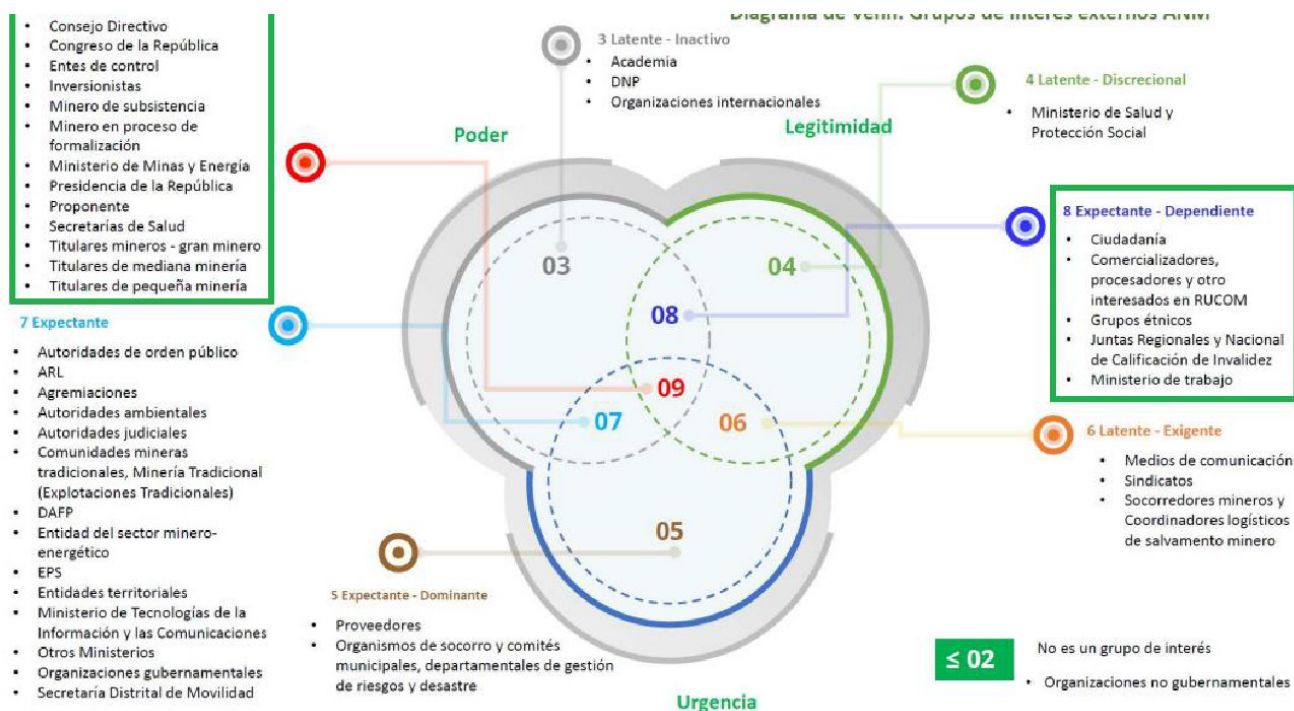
Diagrama de Venn. Grupos de interés externos ANM

- Consejo Directivo
- Congreso de la República
- Entes de control
- Inversionistas
- Minero de subsistencia
- Minero en proceso de formalización
- Ministerio de Minas y Energía
- Presidencia de la República
- Proponente
- Secretarías de Salud
- Titulares mineros - gran minero
- Titulares de mediana minería
- Titulares de pequeña minería

3 Latente - Inactivo
- Academia
- DNP
- Organizaciones internacionales

4 Latente - Discrecional
- Ministerio de Salud y Protección Social

Poder

Legitimidad

8 Expectante - Dependiente
- Ciudadanía
- Comercializadores, procesadores y otro interesados en RUCOM
- Grupos étnicos
- Juntas Regionales y Nacional de Calificación de Invalidez
- Ministerio de trabajo

03

04

08

09

07

06

05

7 Expectante
- Autoridades de orden público
- ARL
- Agremiaciones
- Autoridades ambientales
- Autoridades judiciales
- Comunidades mineras tradicionales, Minería Tradicional (Explotaciones Tradicionales)
- DAFP
- Entidad del sector minero-energético
- EPS
- Entidades territoriales
- Ministerio de Tecnologías de la Información y las Comunicaciones
- Otros Ministerios
- Organizaciones gubernamentales
- Secretaría Distrital de Movilidad

6 Latente - Exigente
- Medios de comunicación
- Sindicatos
- Socorredores mineros y Coordinadores logísticos de salvamento minero

5 Expectante - Dominante
- Proveedores
- Organismos de socorro y comités municipales, departamentales de gestión de riesgos y desastre

Urgencia

≤ 02

No es un grupo de interés
- Organizaciones no gubernamentales